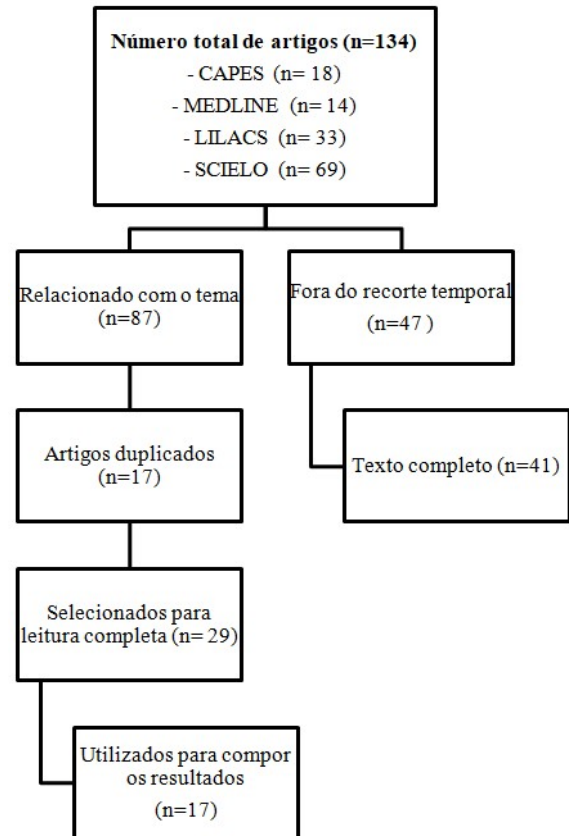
Número total de artigos (n=134)
- CAPES (n= 18)
- MEDLINE (n= 14)
- LILACS (n= 33)
- SCIELO (n= 69)

Relacionado com o tema (n=87)

Fora do recorte temporal (n=47 )

Artigos duplicados (n=17)

Texto completo (n=41)

Selecionados para leitura completa (n= 29)

Utilizados para compor os resultados (n=17)